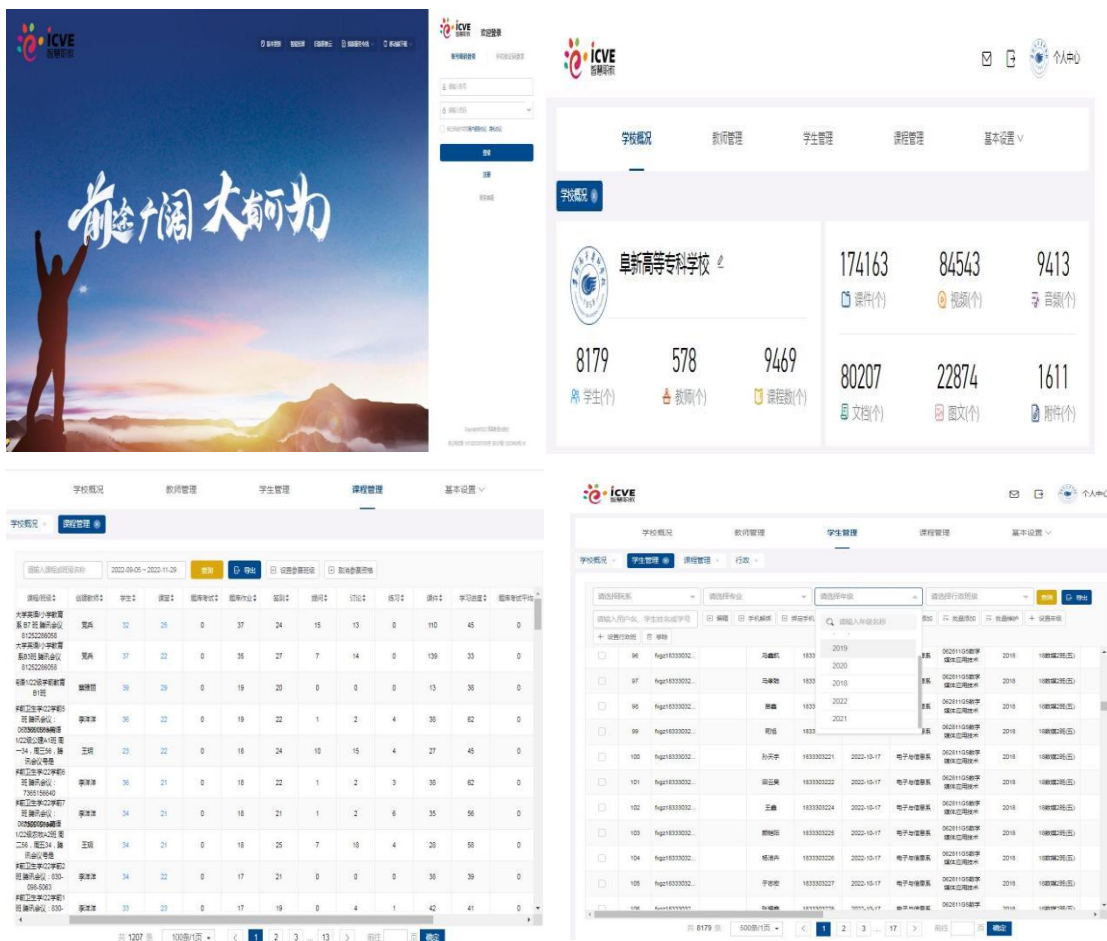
ICVE 智慧职教

前途广阔 大有可为

ICVE 欢迎登录

登录

注册

ICVE 智慧职教

个人中心

学校概况 教师管理 学生管理 课程管理 基本设置

学校概况

阜新高等专科学校

174163 课件(个)
84543 视频(个)
9413 音频(个)

8179 学生(个)
578 教师(个)
9469 课程数(个)

80207 文档(个)
22874 图文(个)
1611 附件(个)

学校概况 教师管理 学生管理 课程管理 基本设置

学校概况 课程管理

请输入课程名称 2022-09-05 ~ 2022-11-29 查询 导出 设置参赛班级 取消参赛班级

| 课程班级 | 创建教师 | 学生 | 课堂 | 题库考试 | 题库作业 | 签到 | 提问 | 讨论 | 练习 | 课件 | 学习进度 | 题库考试平均 |
|---|---|---|---|---|---|---|---|---|---|---|---|---|
| 大学英语I小学教育系 B7 班 腾讯会议 81252286056 | 冀燕 | 32 | 29 | 0 | 37 | 24 | 15 | 13 | 0 | 110 | 45 | 0 |
| 大学英语I小学教育系B1班 腾讯会议 81252286056 | 冀燕 | 37 | 22 | 0 | 35 | 27 | 7 | 14 | 0 | 139 | 33 | 0 |
| 初教1/22级学前教育B1班 | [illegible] | 39 | 29 | 0 | 19 | 20 | 0 | 0 | 0 | 13 | 36 | 0 |
| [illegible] | 李洋洋 | 36 | 22 | 0 | 19 | 22 | 1 | 2 | 4 | 38 | 62 | 0 |
| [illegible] | 王琪 | 23 | 22 | 0 | 18 | 24 | 10 | 15 | 4 | 27 | 45 | 0 |
| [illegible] 7365156640 | 李洋洋 | 36 | 21 | 0 | 18 | 22 | 1 | 2 | 3 | 38 | 62 | 0 |
| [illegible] | 李洋洋 | 34 | 21 | 0 | 18 | 21 | 1 | 2 | 6 | 35 | 56 | 0 |
| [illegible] | 王琪 | 34 | 21 | 0 | 18 | 25 | 7 | 18 | 4 | 28 | 58 | 0 |
| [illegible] 830-098-5083 | 李洋洋 | 34 | 22 | 0 | 17 | 21 | 0 | 0 | 0 | 38 | 39 | 0 |
| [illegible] | 李洋洋 | 33 | 23 | 0 | 17 | 19 | 0 | 4 | 1 | 42 | 41 | 0 |

共 1207 条 100条/页 1 2 3 ... 13 前往 页 确定

ICVE 智慧职教

个人中心

学校概况 教师管理 学生管理 课程管理 基本设置

学校概况 学生管理 课程管理 行政

请选择院系 请选择专业 请选择年级 请选择行政班级 查询 导出

请输入年级名称
2019
2020
2018
2022
2021

| 96 | fygz18333032... | 马俊凯 | 1833... | | | 062611G5数字媒体应用技术 | 2018 | 18数媒2班(五) |
|---|---|---|---|---|---|---|---|---|
| 97 | fygz18333032... | 马肇舒 | 1833... | | | 062611G5数字媒体应用技术 | 2018 | 18数媒2班(五) |
| 98 | fygz18333032... | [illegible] | 1833... | | | 062611G5数字媒体应用技术 | 2018 | 18数媒2班(五) |
| 99 | fygz18333032... | 司徒 | 1833... | | | 062611G5数字媒体应用技术 | 2018 | 18数媒2班(五) |
| 100 | fygz18333032... | 孙天宇 | 1833303221 | 2022-10-17 | 电子与信息系 | 062611G5数字媒体应用技术 | 2018 | 18数媒2班(五) |
| 101 | fygz18333032... | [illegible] | 1833303222 | 2022-10-17 | 电子与信息系 | 062611G5数字媒体应用技术 | 2018 | 18数媒2班(五) |
| 102 | fygz18333032... | 王鑫 | 1833303224 | 2022-10-17 | 电子与信息系 | 062611G5数字媒体应用技术 | 2018 | 18数媒2班(五) |
| 103 | fygz18333032... | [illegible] | 1833303225 | 2022-10-17 | 电子与信息系 | 062611G5数字媒体应用技术 | 2018 | 18数媒2班(五) |
| 104 | fygz18333032... | 杨浩冉 | 1833303226 | 2022-10-17 | 电子与信息系 | 062611G5数字媒体应用技术 | 2018 | 18数媒2班(五) |
| 105 | fygz18333032... | 于忠宏 | 1833303227 | 2022-10-17 | 电子与信息系 | 062611G5数字媒体应用技术 | 2018 | 18数媒2班(五) |

共 8179 条 500条/页 1 2 3 ... 17 前往 页 确定